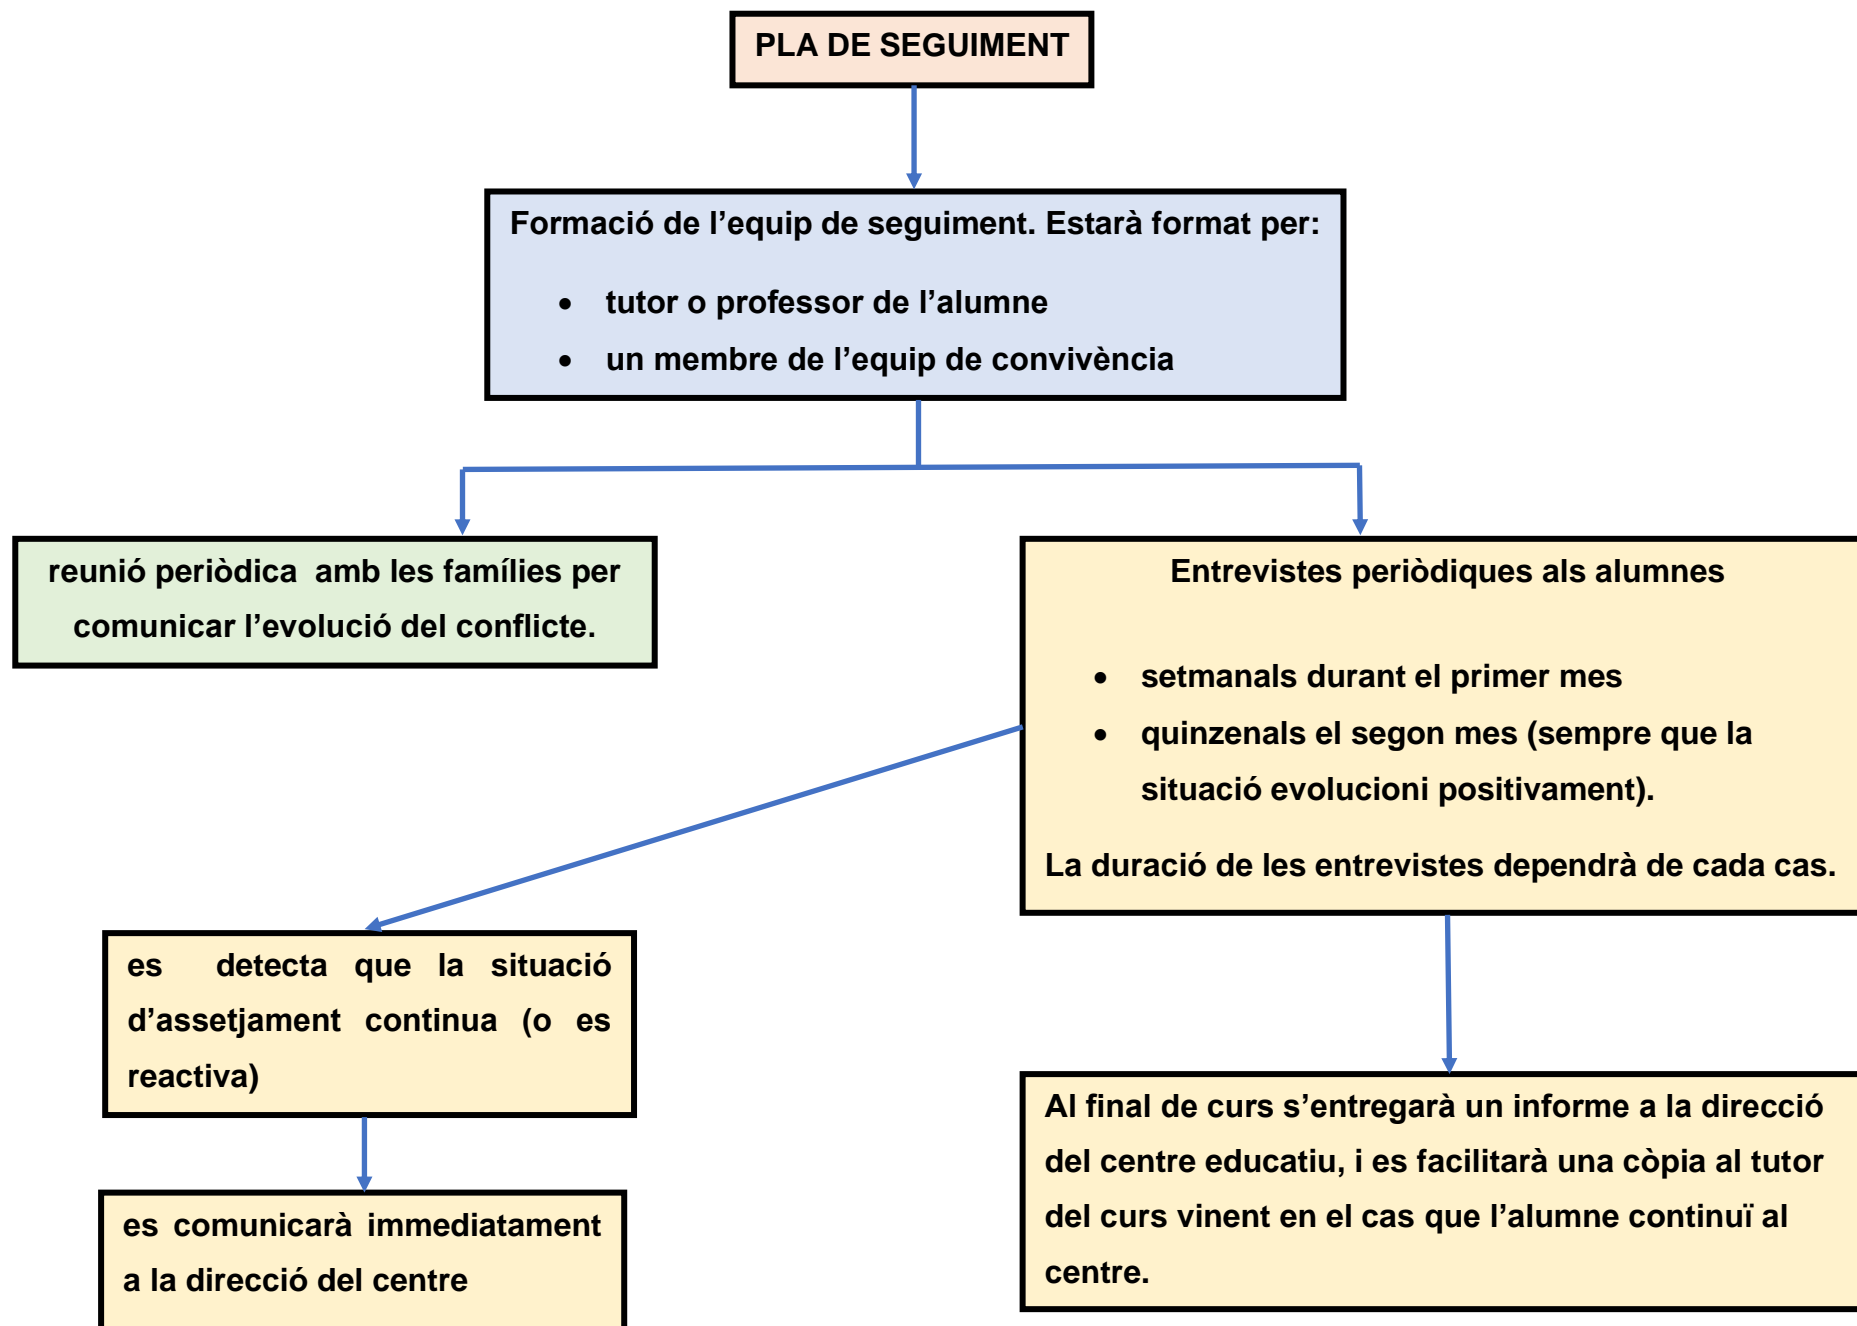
PLA DE SEGUIMENT

Formació de l'equip de seguiment. Estarà format per:

- tutor o professor de l'alumne
- un membre de l'equip de convivència

reunió periòdica amb les famílies per comunicar l'evolució del conflicte.

Entrevistes periòdiques als alumnes

- setmanals durant el primer mes
- quinzenals el segon mes (sempre que la situació evolucioni positivament).

La duració de les entrevistes dependrà de cada cas.

es detecta que la situació d'assetjament continua (o es reactiva)

es comunicarà immediatament a la direcció del centre

Al final de curs s'entregarà un informe a la direcció del centre educatiu, i es facilitarà una còpia al tutor del curs vinent en el cas que l'alumne continuï al centre.